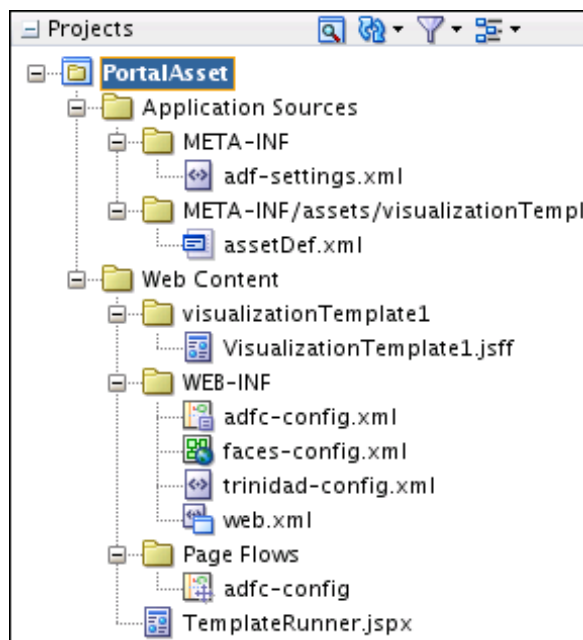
Projects

PortalAsset
Application Sources
META-INF
adf-settings.xml
META-INF/assets/visualizationTempl
assetDef.xml
Web Content
visualizationTemplate1
VisualizationTemplate1.jsff
WEB-INF
adfc-config.xml
faces-config.xml
trinidad-config.xml
web.xml
Page Flows
adfc-config
TemplateRunner.jspx